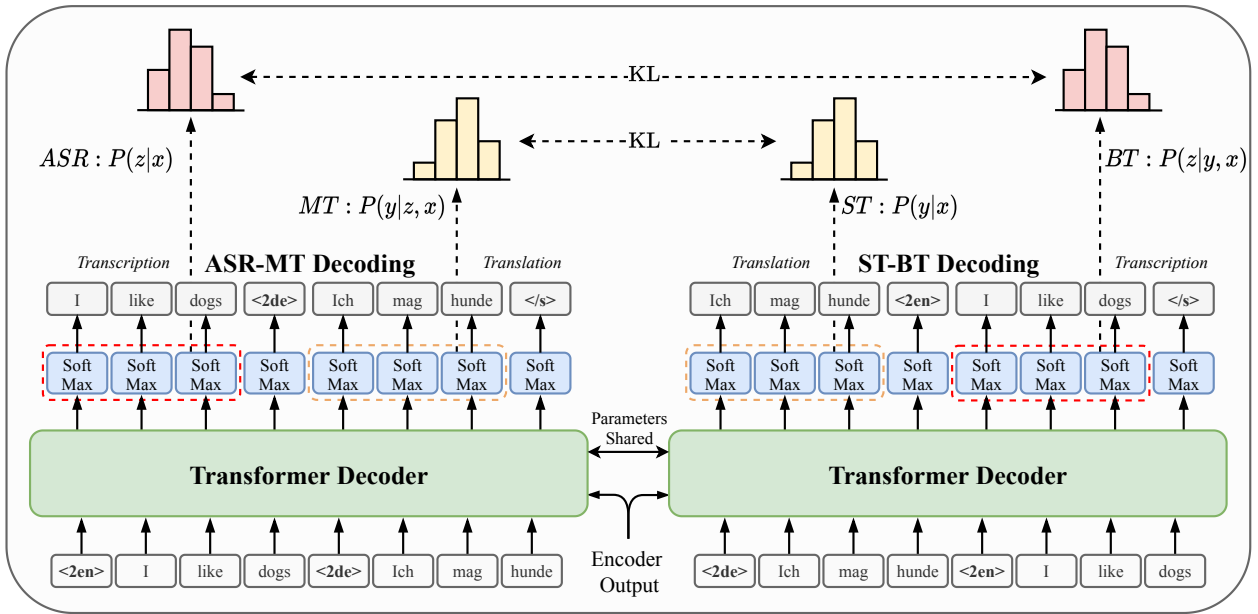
KL

KL

$ASR : P(z|x)$

$MT : P(y|z, x)$

$ST : P(y|x)$

$BT : P(z|y, x)$

Transcription

ASR-MT Decoding

Translation

Translation

ST-BT Decoding

Transcription

I like dogs <2de> Ich mag hunde </s>

Ich mag hunde <2en> I like dogs </s>

Soft Max Soft Max Soft Max Soft Max Soft Max Soft Max Soft Max Soft Max

Soft Max Soft Max Soft Max Soft Max Soft Max Soft Max Soft Max Soft Max

Parameters Shared

Transformer Decoder

Transformer Decoder

<2en> I like dogs <2de> Ich mag hunde

Encoder Output

<2de> Ich mag hunde <2en> I like dogs